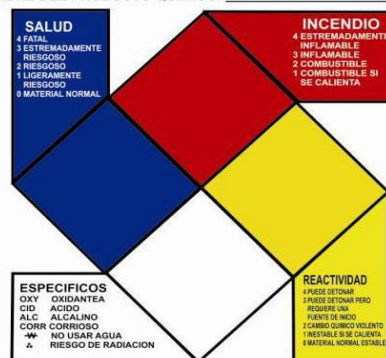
SALUD
4 FATAL
3 ESTREMADAMENTE RIESGOSO
2 RIESGOSO
1 LIGERAMENTE RIESGOSO
0 MATERIAL NORMAL

INCENDIO
4 ESTREMADAMENTE INFLAMABLE
3 INFLAMABLE
2 COMBUSTIBLE
1 COMBUSTIBLE SI SE CALIENTA

ESPECIFICOS
OXY OXIDANTEA
CID ACIDO
ALC ALCALINO
CORR CORRIOSO
NO USAR AGUA
RIESGO DE RADIACION

REACTIVIDAD
4 PUEDE DETONAR
3 PUEDE DETONAR PERO REQUIERE UNA FUENTE DE INICIO
2 CAMBIO QUIMICO VIOLENTO
1 INESTABLE SI SE CALIENTA
0 MATERIAL NORMAL ESTABLE